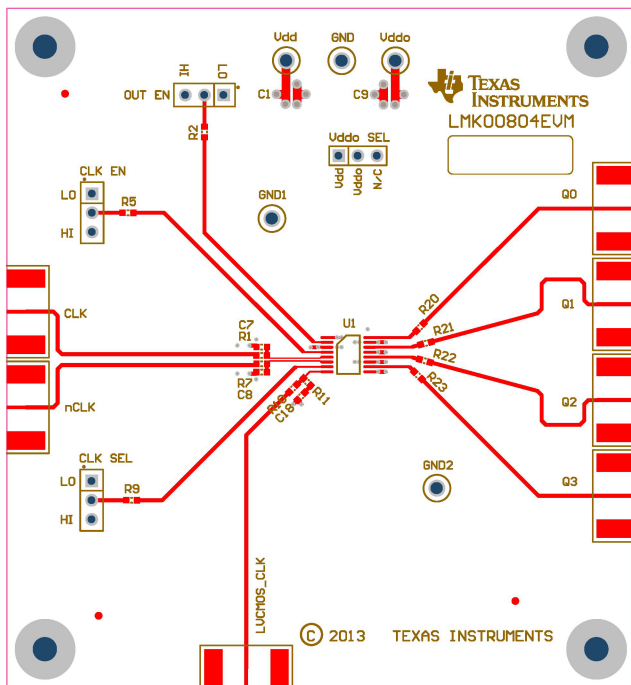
Vdd
GND
Vddo
C1
C9
OUT EN
HI
LO
R2
TEXAS INSTRUMENTS
LMK00804EVM
Vddo SEL
Vdd
Vddo
N/C
CLK EN
LO
HI
R5
GND1
Q0
CLK
C7
R1
U1
R20
R21
Q1
R22
R7
C8
R23
nCLK
R10
C18
R11
Q2
GND2
CLK SEL
LO
HI
R9
Q3
LVCMOS_CLK
© 2013 TEXAS INSTRUMENTS